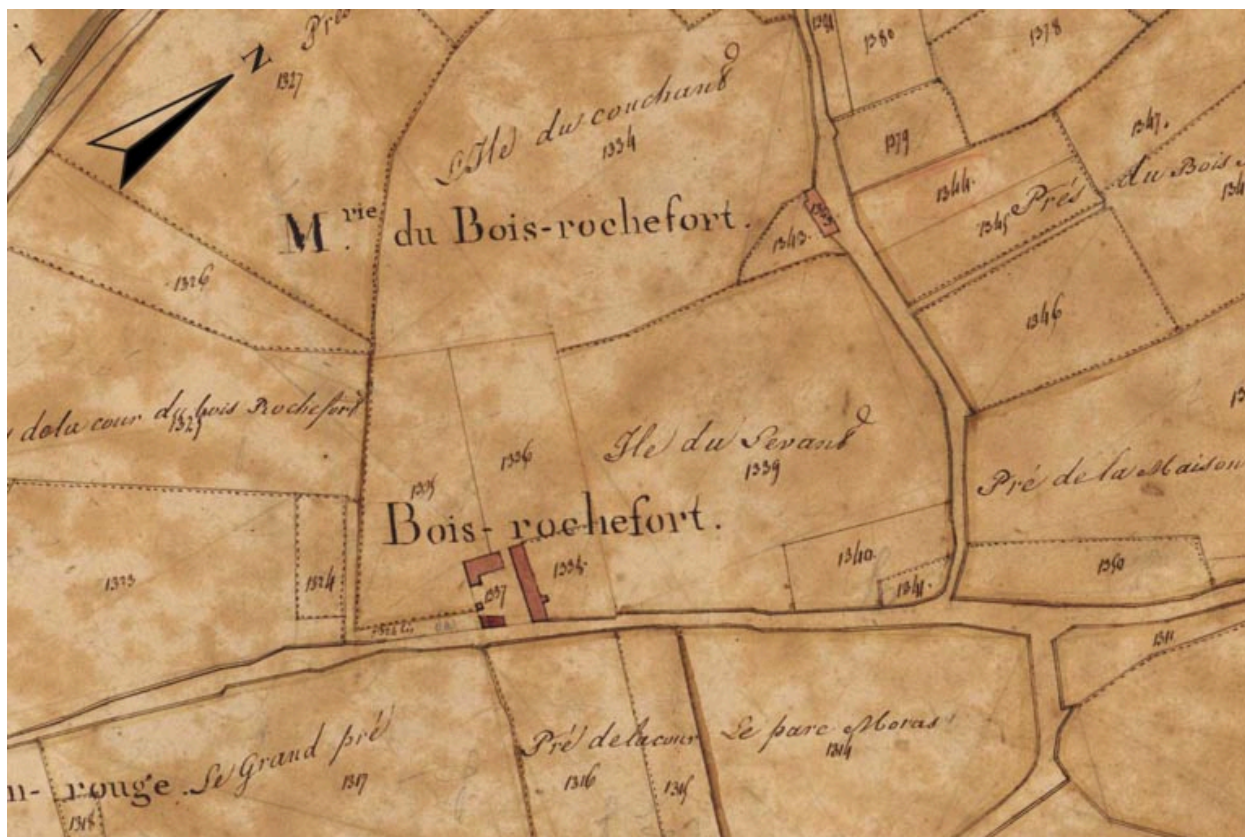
I
Pré
1327
N
Ile du couchant
1334
1381
1380
1378
1379
1347
1344
Pré
1345
du Bois
1342
1343
M.rie du Bois-rochefort.
1326
1346
de la cour du bois Rochefort
1325
Ile du Levant
1339
1336
1335
Pré de la Maison
Bois-rochefort.
1338
1340
1323
1324
1337
1341
1350
1351
Le Grand pré
Pré de la cour
Le parc Moras
1314
-rouge
1317
1316
1315
1318